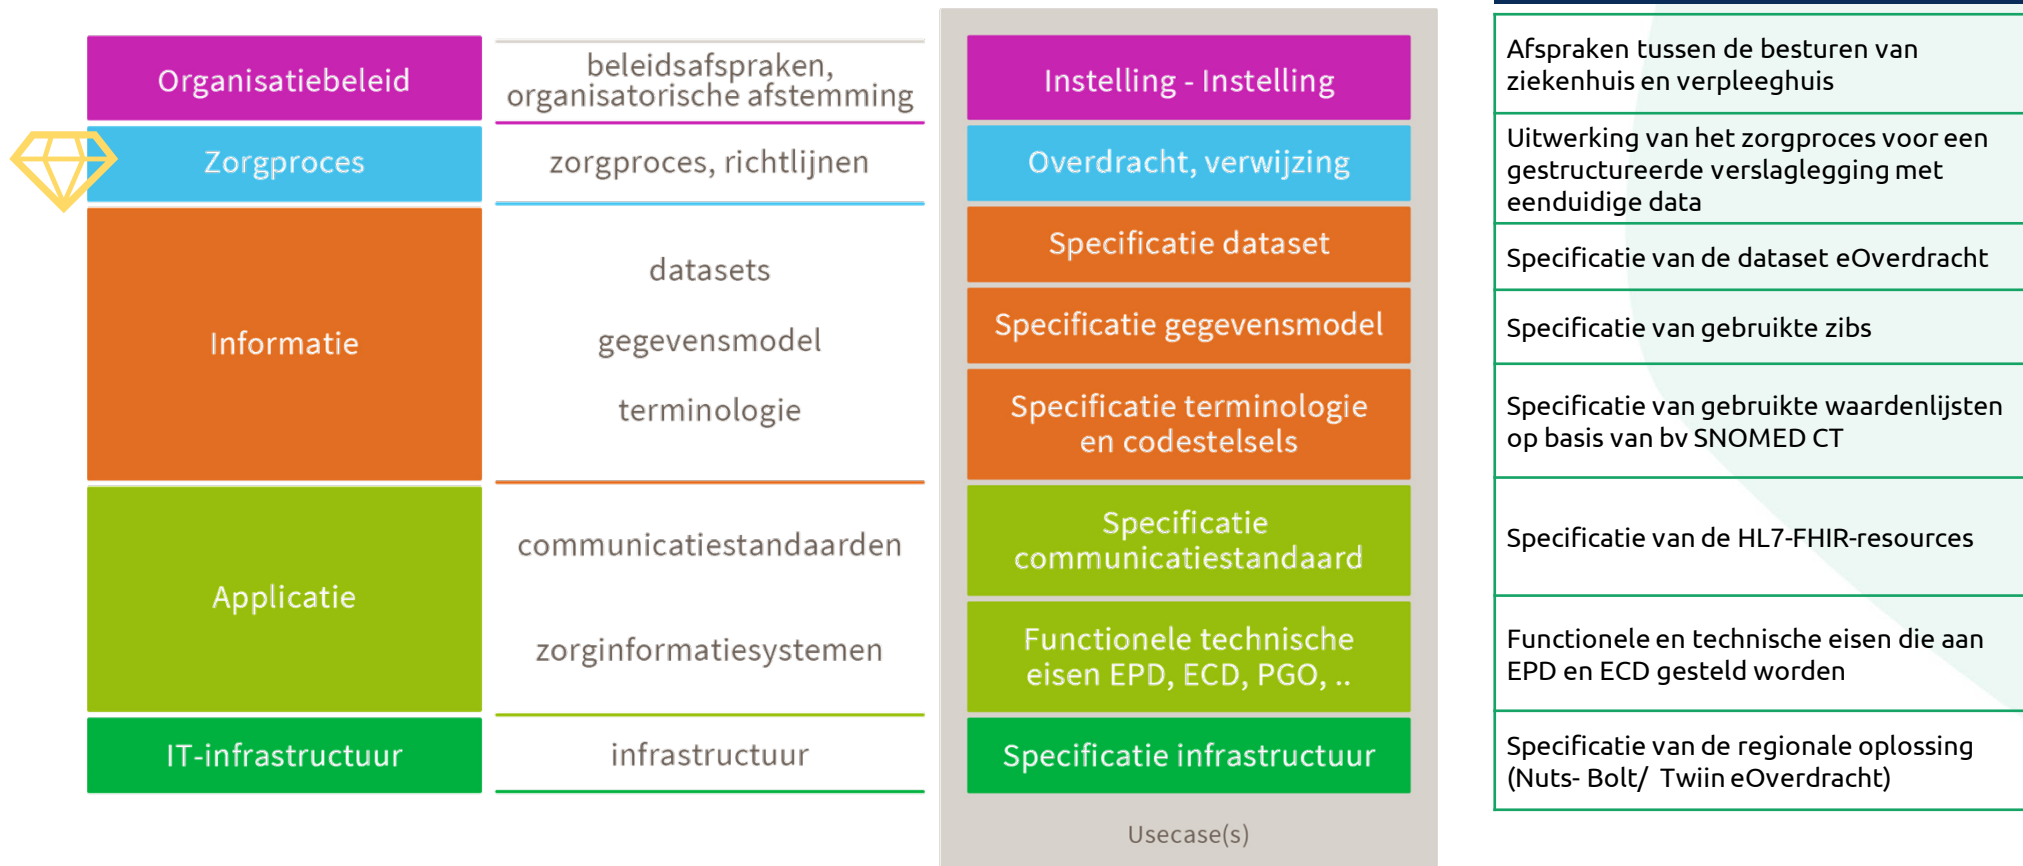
Organisatiebeleid

beleidsafspraken, organisatorische afstemming

Zorgproces

zorgproces, richtlijnen

Informatie

datasets

gegevensmodel

terminologie

Applicatie

communicatiestandaarden

zorginformatiesystemen

IT-infrastructuur

infrastructuur

Instelling - Instelling

Overdracht, verwijzing

Specificatie dataset

Specificatie gegevensmodel

Specificatie terminologie en codestelsels

Specificatie communicatiestandaard

Functionele technische eisen EPD, ECD, PGO, ..

Specificatie infrastructuur

Usecase(s)

Afspraken tussen de besturen van ziekenhuis en verpleeghuis

Uitwerking van het zorgproces voor een gestructureerde verslaglegging met eenduidige data

Specificatie van de dataset eOverdracht

Specificatie van gebruikte zibs

Specificatie van gebruikte waardenlijsten op basis van bv SNOMED CT

Specificatie van de HL7-FHIR-resources

Functionele en technische eisen die aan EPD en ECD gesteld worden

Specificatie van de regionale oplossing (Nuts- Bolt/ Twiin eOverdracht)